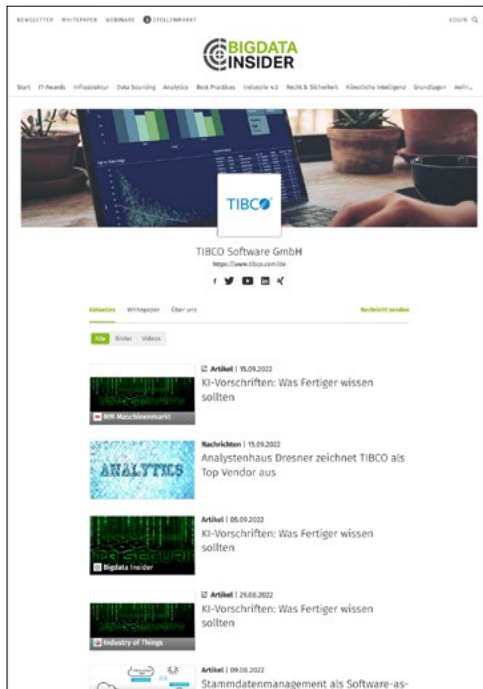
NEWSLETTER WHITEPAPER WEBINARE STELLENMARKT

LOGIN

BIGDATA INSIDER

Start IT-Awards Infrastruktur Data Sourcing Analytics Best Practices Industrie 4.0 Recht & Sicherheit Künstliche Intelligenz Grundlagen mehr...

TIBCO

TIBCO Software GmbH

https://www.tibco.com/de

Aktuelles Whitepaper Über uns

Nachricht senden

Alle Bilder Videos

MM Maschinenmarkt

Artikel | 15.09.2022

KI-Vorschriften: Was Fertiger wissen sollten

ANALYTICS

Nachrichten | 15.09.2022

Analystenhaus Dresner zeichnet TIBCO als Top Vendor aus

Bigdata Insider

Artikel | 05.09.2022

KI-Vorschriften: Was Fertiger wissen sollten

Industry of Things

Artikel | 29.08.2022

KI-Vorschriften: Was Fertiger wissen sollten

Artikel | 09.08.2022

Stammdatenmanagement als Software-as-